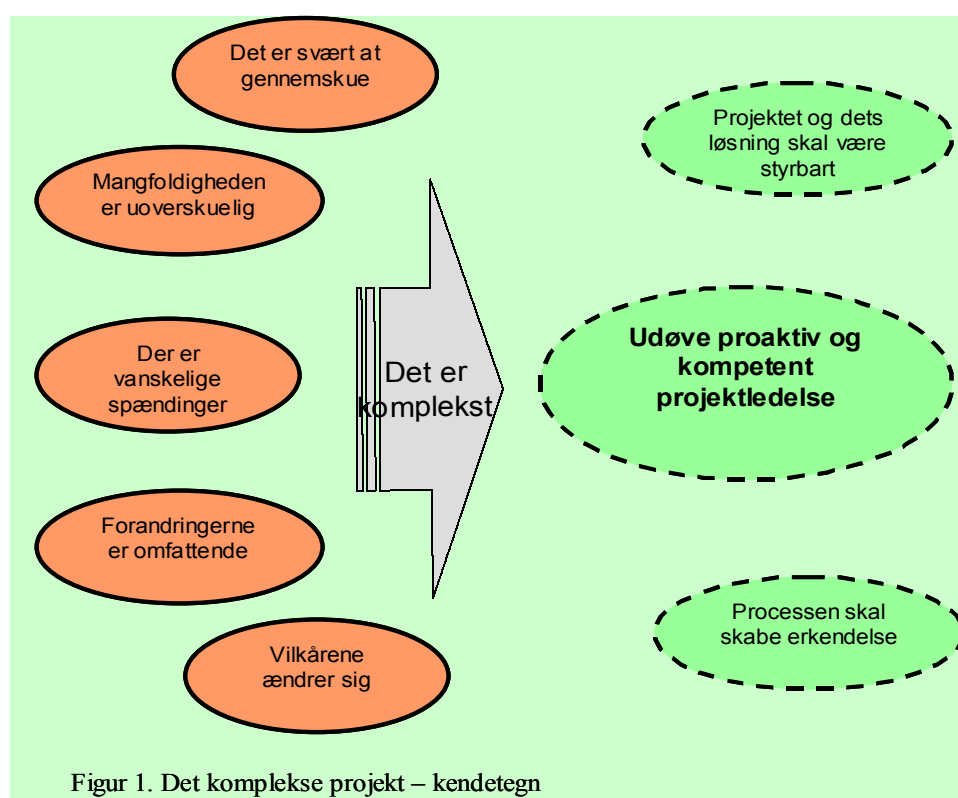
Det er svært at gennemskue

Mangfoldigheden er uoverskuelig

Der er vanskelige spændinger

Forandringerne er omfattende

Vilkårene ændrer sig

Det er komplekst

Projektet og dets løsning skal være styrbart

Udøve proaktiv og kompetent projektledelse

Processen skal skabe erkendelse

Figur 1. Det komplekse projekt – kendetegn